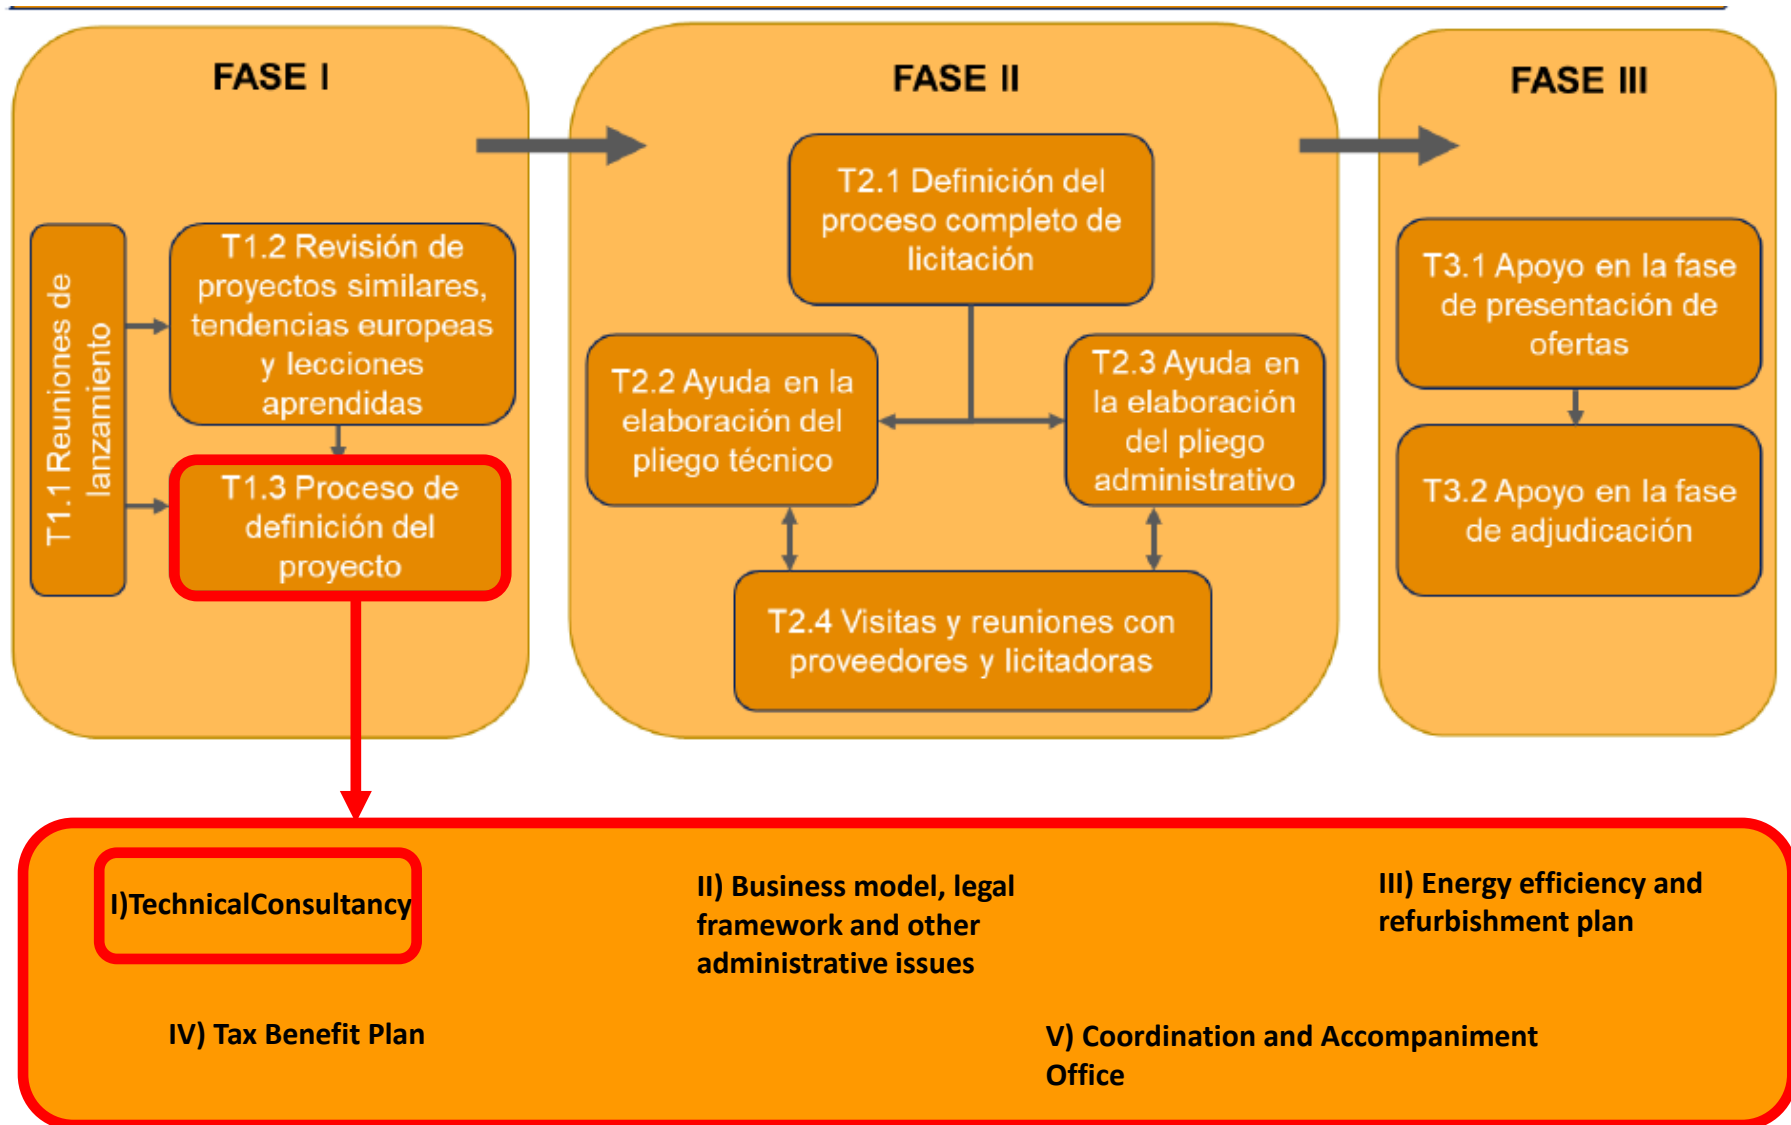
FASE I

T1.1 Reuniones de lanzamiento

T1.2 Revisión de proyectos similares, tendencias europeas y lecciones aprendidas

T1.3 Proceso de definición del proyecto

FASE II

T2.1 Definición del proceso completo de licitación

T2.2 Ayuda en la elaboración del pliego técnico

T2.3 Ayuda en la elaboración del pliego administrativo

T2.4 Visitas y reuniones con proveedores y licitadoras

FASE III

T3.1 Apoyo en la fase de presentación de ofertas

T3.2 Apoyo en la fase de adjudicación

I)TechnicalConsultancy

II) Business model, legal framework and other administrative issues

III) Energy efficiency and refurbishment plan

IV) Tax Benefit Plan

V) Coordination and Accompaniment Office